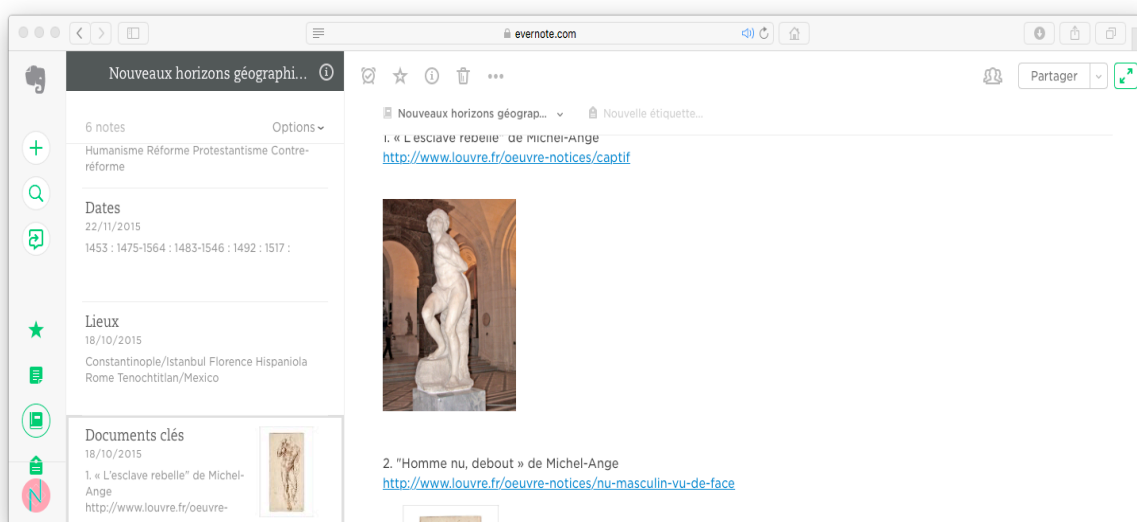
evernote.com

Nouveaux horizons géographi...

6 notes

Options

Humanisme Réforme Protestantisme Contre-réforme

Dates
22/11/2015
1453 : 1475-1564 : 1483-1546 : 1492 : 1517 :

Lieux
18/10/2015
Constantinople/Istanbul Florence Hispaniola Rome Tenochtitlan/Mexico

Documents clés
18/10/2015
1. « L'esclave rebelle" de Michel-Ange http://www.louvre.fr/oeuvre-

Partager

Nouveaux horizons géograp...

Nouvelle étiquette...

1. « L'esclave rebelle" de Michel-Ange
http://www.louvre.fr/oeuvre-notices/captif

2. "Homme nu, debout » de Michel-Ange
http://www.louvre.fr/oeuvre-notices/nu-masculin-vu-de-face

N